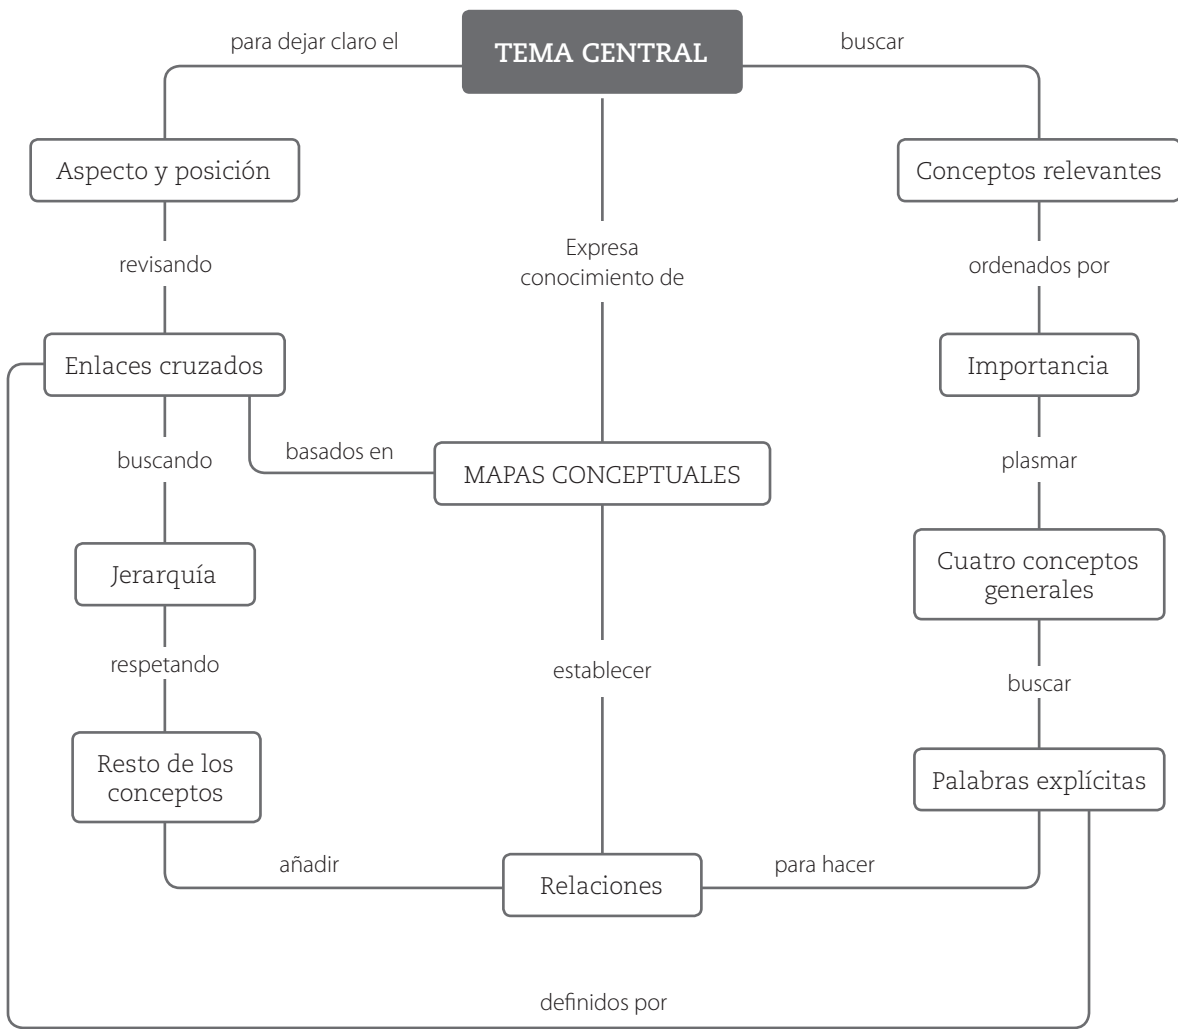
para dejar claro el

TEMA CENTRAL

buscar

Aspecto y posición

Conceptos relevantes

Expresa conocimiento de

revisando

ordenados por

Enlaces cruzados

Importancia

basados en

MAPAS CONCEPTUALES

buscando

plasmar

Jerarquía

Cuatro conceptos generales

respetando

establecer

buscar

Resto de los conceptos

Palabras explícitas

añadir

Relaciones

para hacer

definidos por